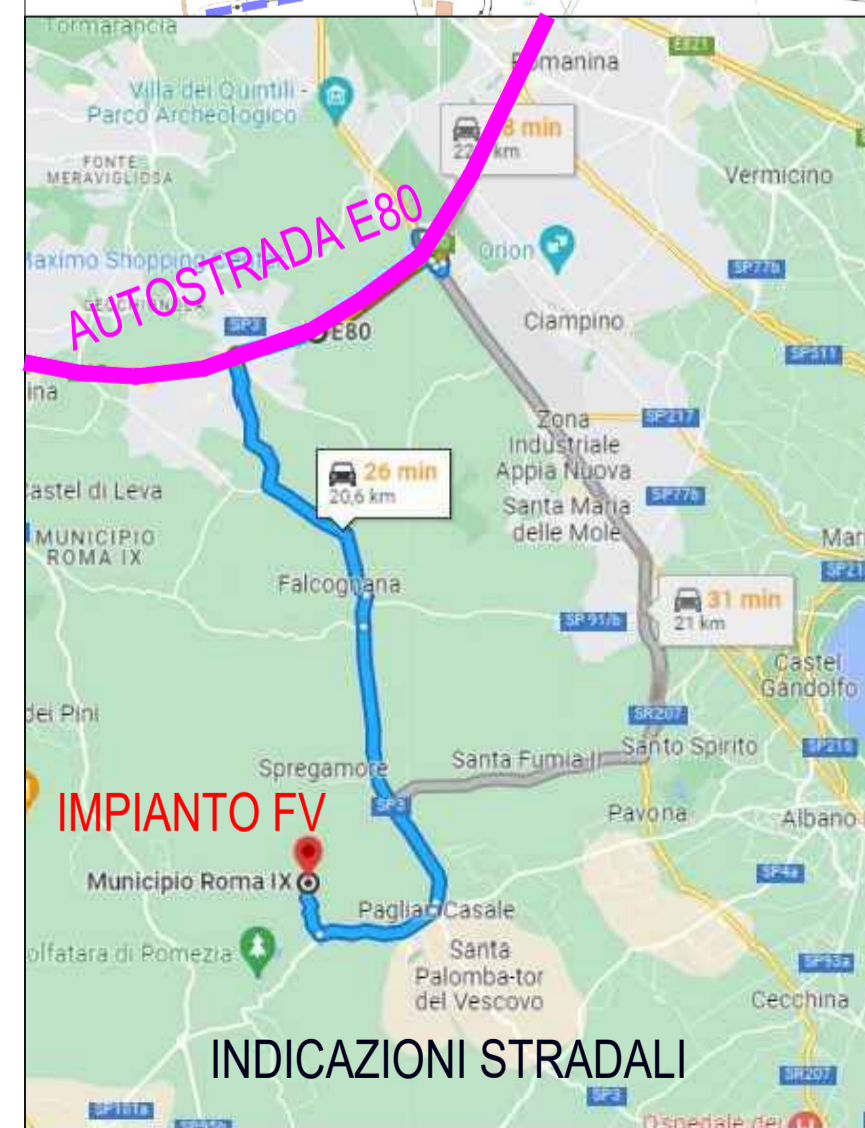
Tormarancia
Romanina
E821
Villa dei Quintili - Parco Archeologico
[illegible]8 min
22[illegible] km
FONTE MERAVIGLIOSA
Vermicino
AUTOSTRADA E80
Maximo Shopping
Orion
SP77b
SP3
E80
Ciampino
SP511
ina
Zona Industriale Appia Nuova
SP217
26 min
20,6 km
Castel di Leva
Santa Maria delle Mole
SP77b
MUNICIPIO ROMA IX
Mar
Falcognana
SP21
SP 91/b
31 min
21 km
Castel Gandolfo
dei Pini
SR207
Santo Spirito
SP218
Spregamore
Santa Fumia II
IMPIANTO FV
SP3
Pavona
Albano
Municipio Roma IX
SP4a
Paglia Casale
olfatara di Pomezia
Santa Palomba-tor del Vescovo
SP53a
Cecchina
INDICAZIONI STRADALI
SR207
SP101a
SP3
Ospedale dei